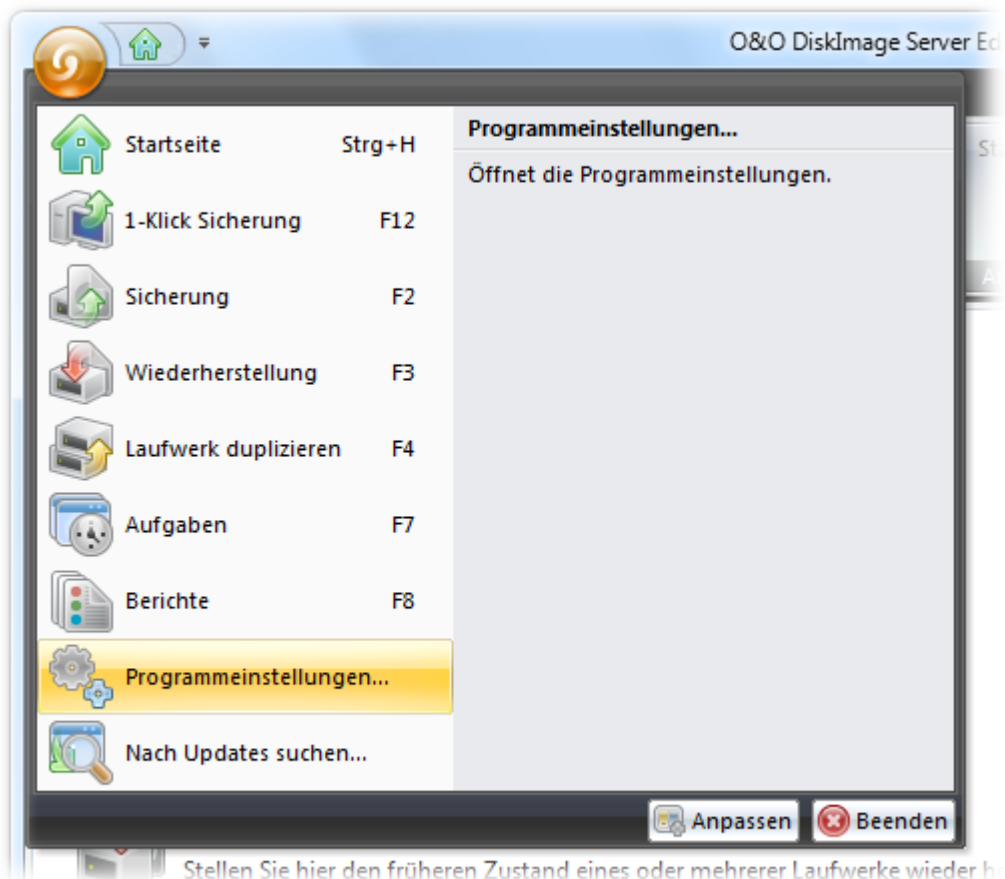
O&O DiskImage Server Ed

Startseite Strg+H
1-Klick Sicherung F12
Sicherung F2
Wiederherstellung F3
Laufwerk duplizieren F4
Aufgaben F7
Berichte F8
Programmeinstellungen...
Nach Updates suchen...

Programmeinstellungen...
Öffnet die Programmeinstellungen.

Anpassen
Beenden

Stellen Sie hier den früheren Zustand eines oder mehrerer Laufwerke wieder h